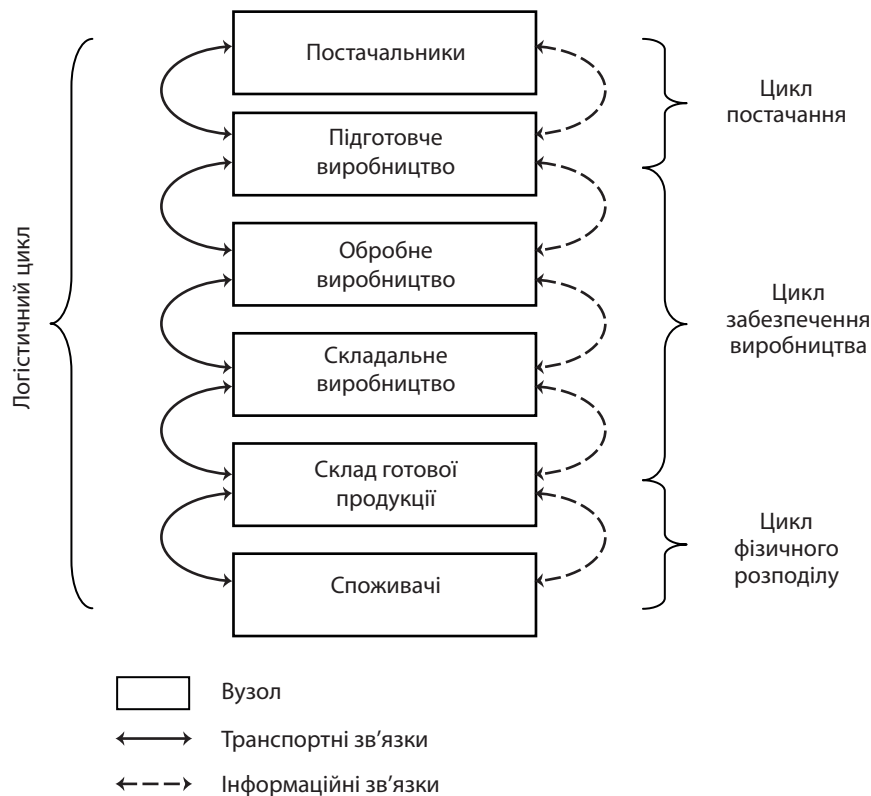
Логістичний цикл

Постачальники

Підготовче виробництво

Обробне виробництво

Складальне виробництво

Склад готової продукції

Споживачі

Цикл постачання

Цикл забезпечення виробництва

Цикл фізичного розподілу

Вузол

Транспортні зв’язки

Інформаційні зв’язки